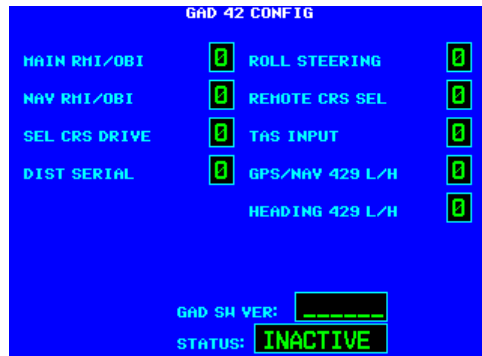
GAD 42 CONFIG

MAIN RMI/OBI 0

NAV RMI/OBI 0

SEL CRS DRIVE 0

DIST SERIAL 0

ROLL STEERING 0

REMOTE CRS SEL 0

TAS INPUT 0

GPS/NAV 429 L/H 0

HEADING 429 L/H 0

GAD SW VER: ______

STATUS: INACTIVE